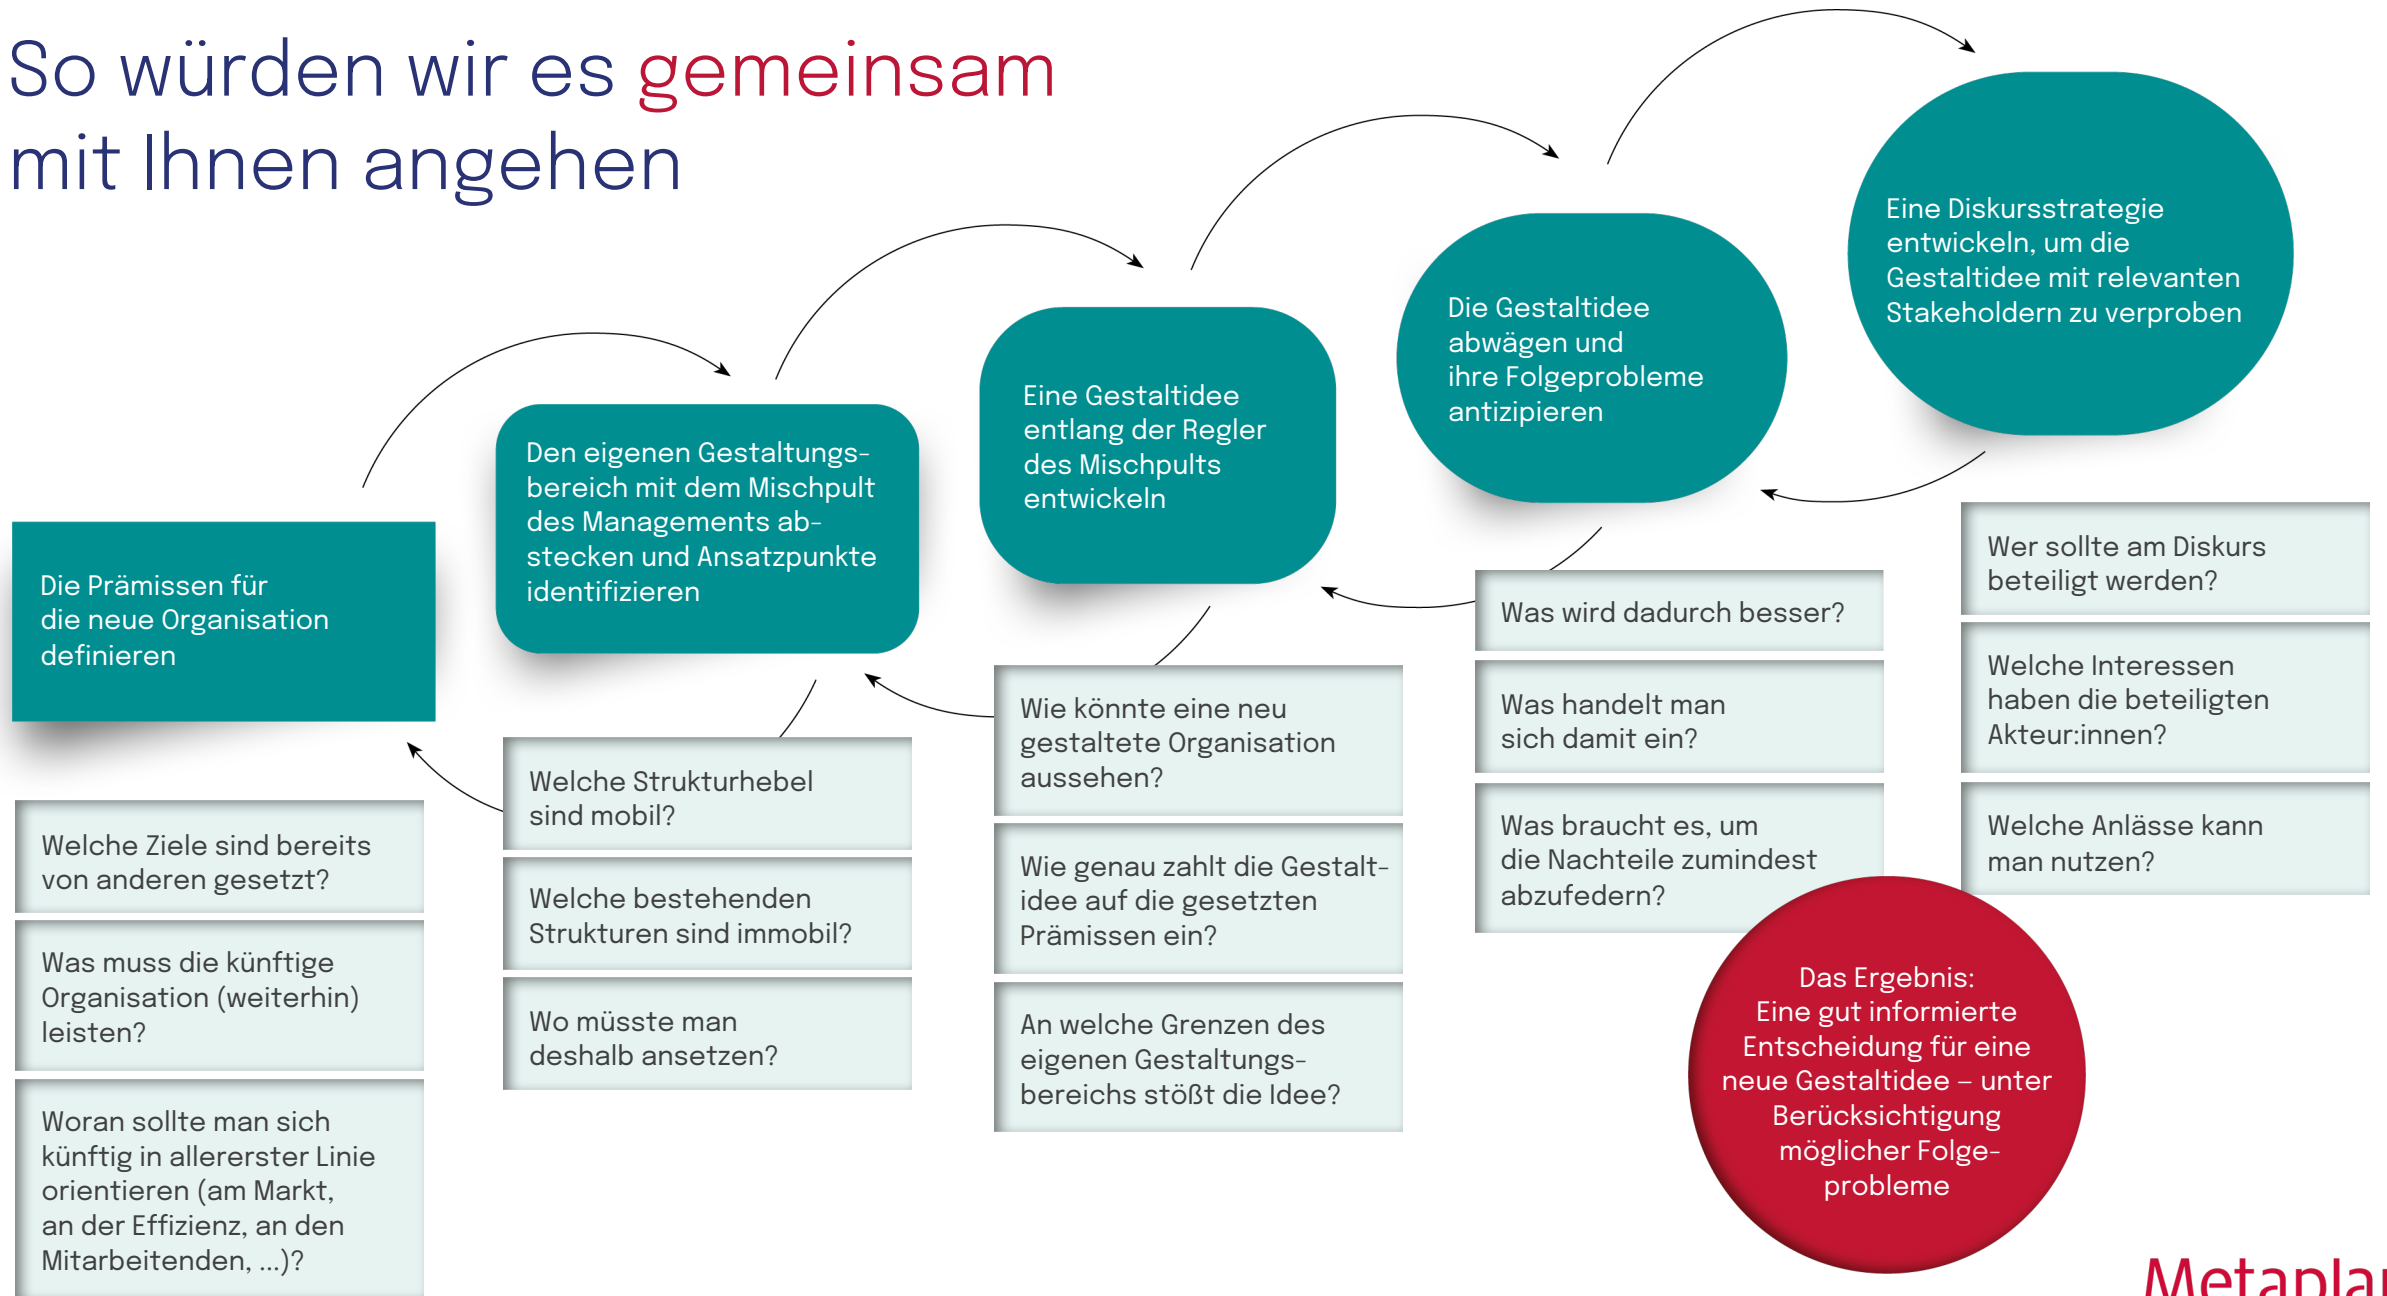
So würden wir es gemeinsam mit Ihnen angehen

Die Prämissen für die neue Organisation definieren

Welche Ziele sind bereits von anderen gesetzt?

Was muss die künftige Organisation (weiterhin) leisten?

Woran sollte man sich künftig in allererster Linie orientieren (am Markt, an der Effizienz, an den Mitarbeitenden, ...)?

Den eigenen Gestaltungsbereich mit dem Mischpult des Managements abstecken und Ansatzpunkte identifizieren

Welche Strukturhebel sind mobil?

Welche bestehenden Strukturen sind immobil?

Wo müsste man deshalb ansetzen?

Eine Gestaltidee entlang der Regler des Mischpults entwickeln

Wie könnte eine neu gestaltete Organisation aussehen?

Wie genau zahlt die Gestaltidee auf die gesetzten Prämissen ein?

An welche Grenzen des eigenen Gestaltungsbereichs stößt die Idee?

Die Gestaltidee abwägen und ihre Folgeprobleme antizipieren

Was wird dadurch besser?

Was handelt man sich damit ein?

Was braucht es, um die Nachteile zumindest abzufedern?

Eine Diskursstrategie entwickeln, um die Gestaltidee mit relevanten Stakeholdern zu verproben

Wer sollte am Diskurs beteiligt werden?

Welche Interessen haben die beteiligten Akteur:innen?

Welche Anlässe kann man nutzen?

Das Ergebnis: Eine gut informierte Entscheidung für eine neue Gestaltidee – unter Berücksichtigung möglicher Folgeprobleme

Metapla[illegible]